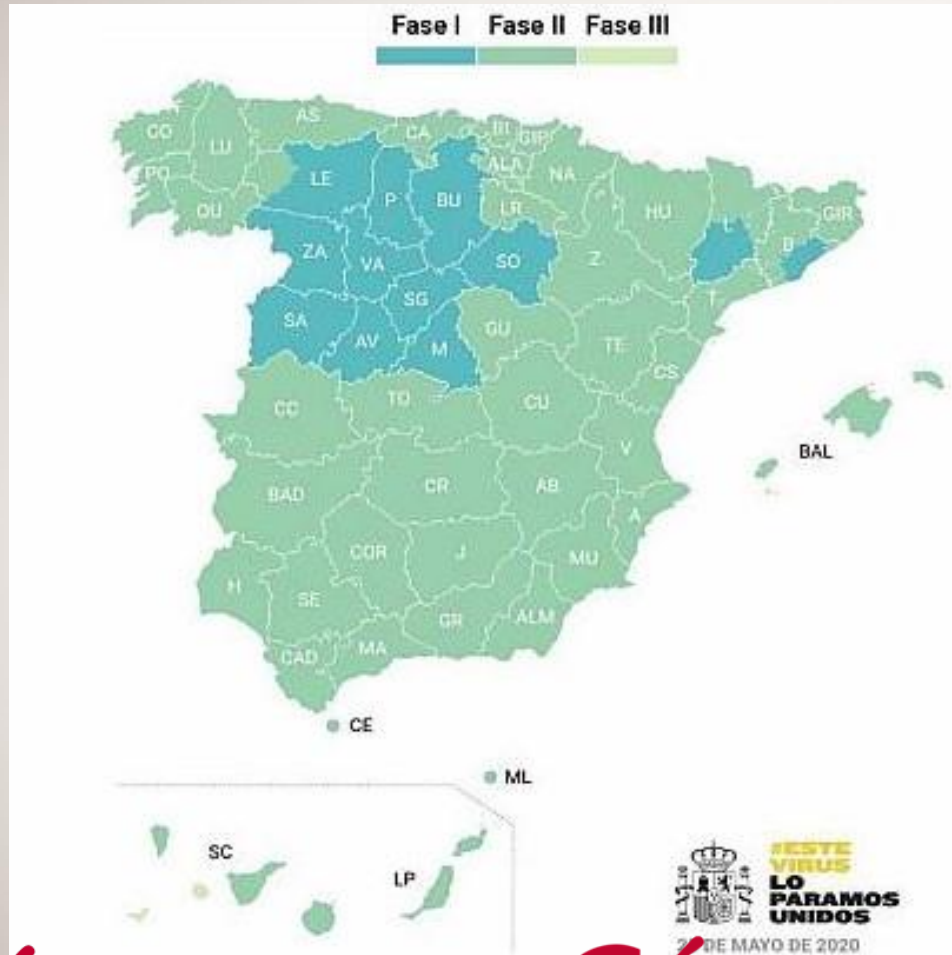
Fase I Fase II Fase III

AS CA BI GIP CO LU ALA PO LE NA P BU LR OU HU GIR L B ZA VA SO Z SG SA T AV M GU TE CS CC TO CU BAL V BAD CR AB A COR J MU H SE GR ALM CAD MA

CE

ML

SC LP

#ESTE VIRUS LO PARAMOS UNIDOS

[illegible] DE MAYO DE 2020